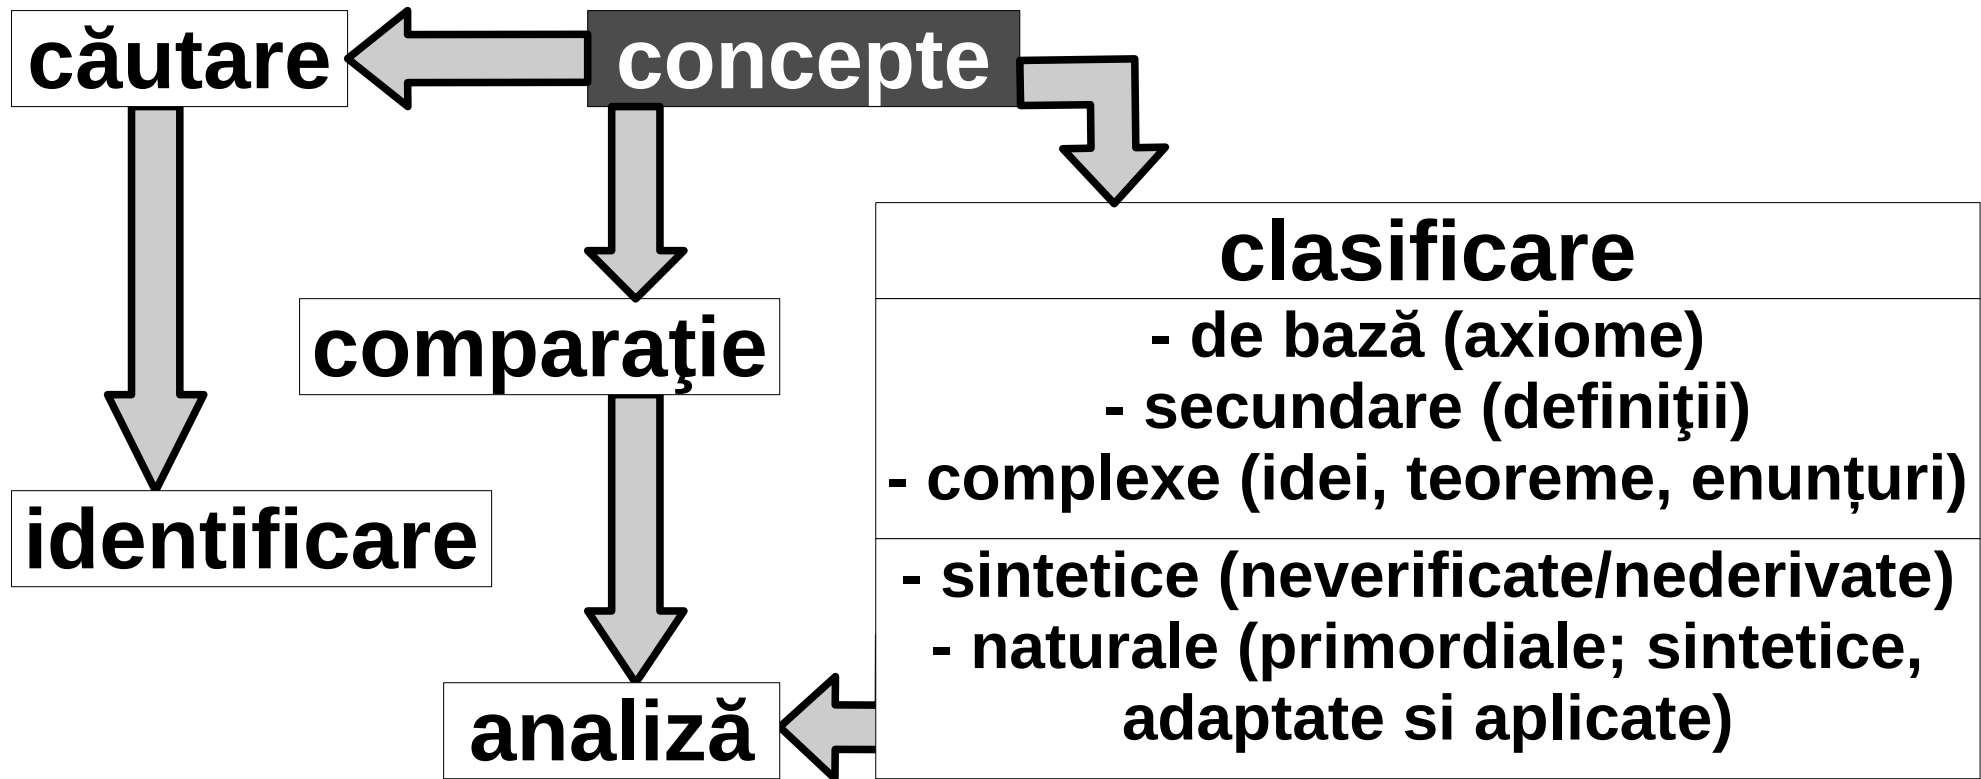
căutare

concepte

comparaţie

identificare

analiză

clasificare

- de bază (axiome)
- secundare (definiţii)
- complexe (idei, teoreme, enunțuri)

- sintetice (neverificate/nederivate)
- naturale (primordiale; sintetice, adaptate si aplicate)